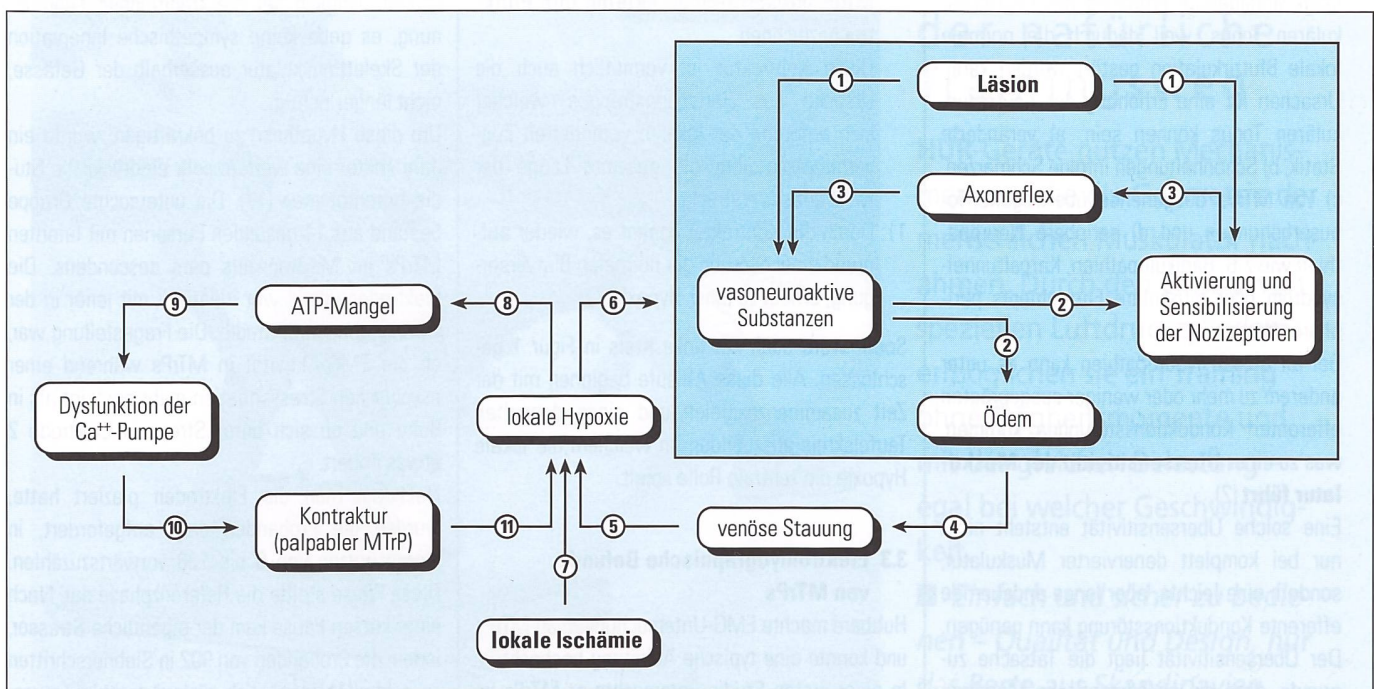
Läsion

①

①

Axonreflex

③

③

Aktivierung und Sensibilisierung der Nozizeptoren

vasoneuroaktive Substanzen

②

②

Ödem

ATP-Mangel

⑧

⑥

⑨

Dysfunktion der $Ca^{++}$-Pumpe

lokale Hypoxie

⑩

Kontraktur (palpabler MTrP)

⑪

⑤

venöse Stauung

④

⑦

lokale Ischämie